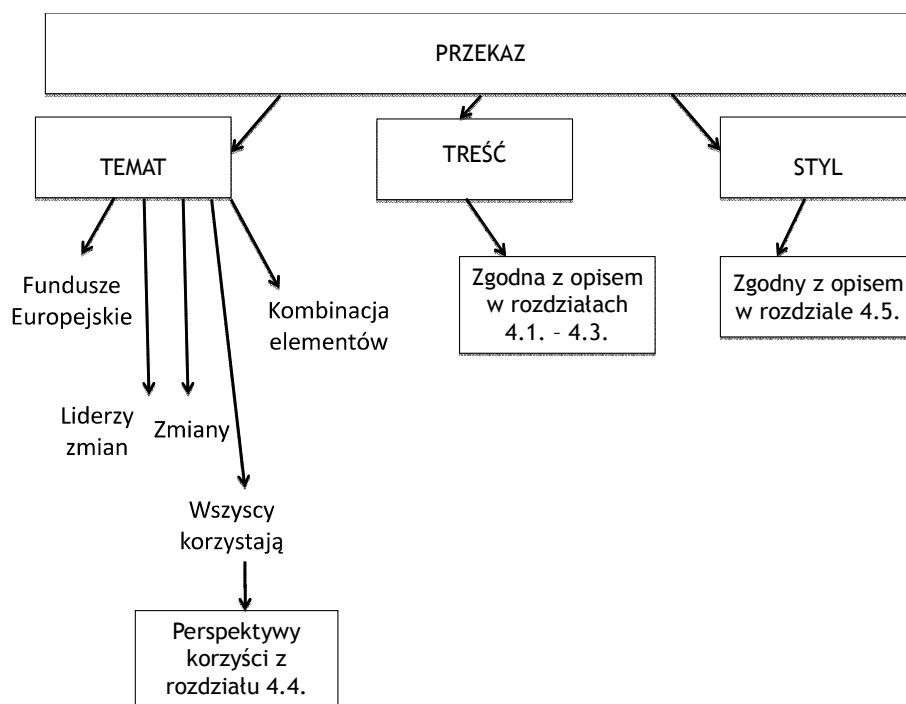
PRZEKAZ

TEMAT

TREŚĆ

STYL

Fundusze Europejskie

Liderzy zmian

Zmiany

Wszyscy korzystają

Perspektywy korzyści z rozdziału 4.4.

Kombinacja elementów

Zgodna z opisem w rozdziałach 4.1. – 4.3.

Zgodny z opisem w rozdziale 4.5.